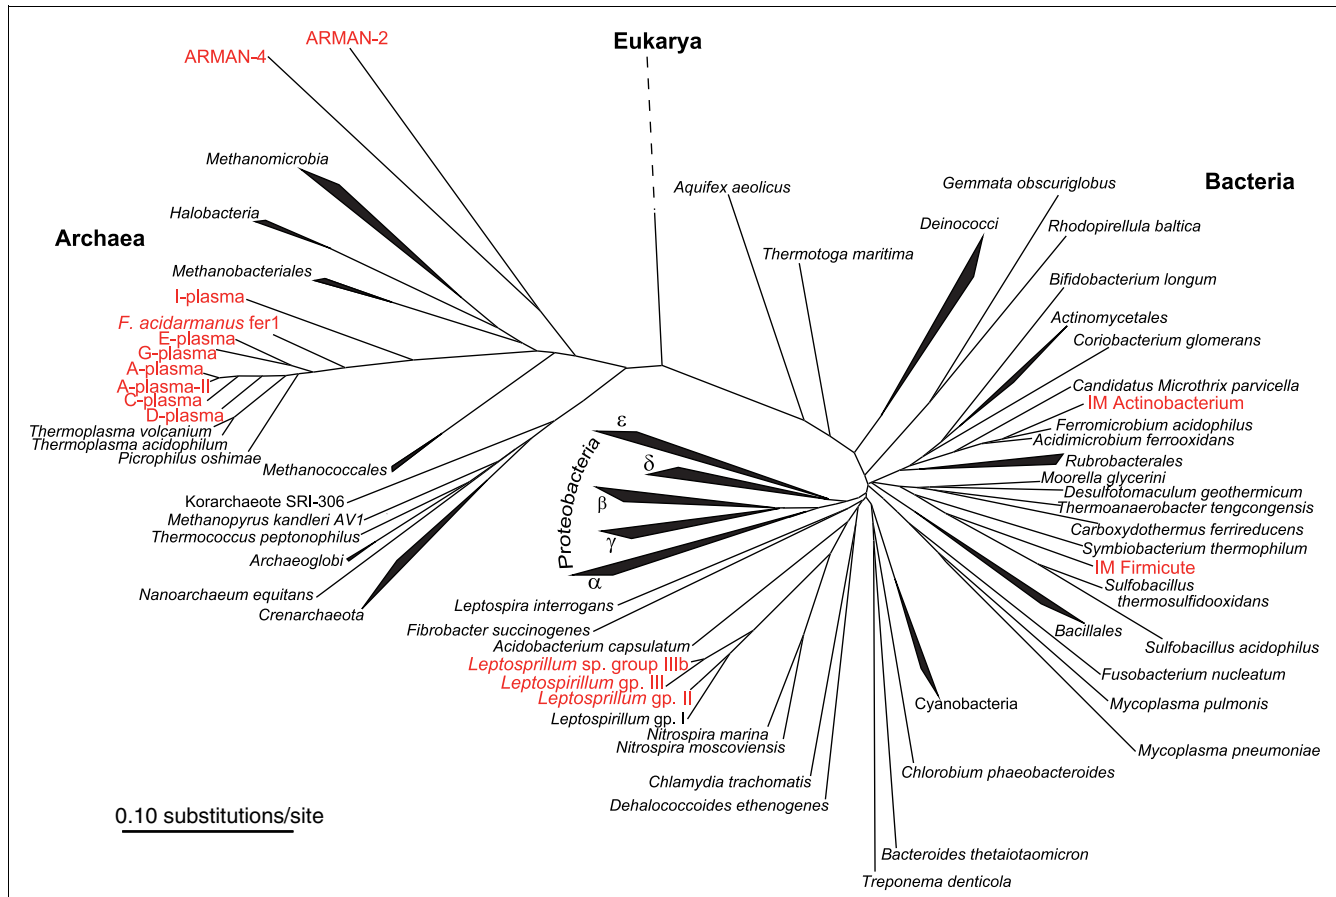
ARMAN-4
ARMAN-2
Eukarya
Methanomicrobia
Halobacteria
Archaea
Methanobacteriales
I-plasma
F. acidarmanus fer1
E-plasma
G-plasma
A-plasma
A-plasma-II
C-plasma
D-plasma
Thermoplasma volcanium
Thermoplasma acidophilum
Picrophilus oshimae
Methanococcales
Korarchaeote SRI-306
Methanopyrus kandleri AV1
Thermococcus peptonophilus
Archaeoglobi
Nanoarchaeum equitans
Crenarchaeota
Aquifex aeolicus
Thermotoga maritima
Gemmata obscuriglobus
Bacteria
Deinococci
Rhodopirellula baltica
Bifidobacterium longum
Actinomycetales
Coriobacterium glomerans
Candidatus Microthrix parvicella
IM Actinobacterium
Ferromicrobium acidophilus
Acidimicrobium ferrooxidans
Rubrobacterales
Moorella glycerini
Desulfotomaculum geothermicum
Thermoanaerobacter tengcongensis
Carboxydothermus ferrireducens
Symbiobacterium thermophilum
IM Firmicute
Sulfobacillus thermosulfidooxidans
Bacillales
Sulfobacillus acidophilus
Fusobacterium nucleatum
Mycoplasma pulmonis
Mycoplasma pneumoniae
Proteobacteria
ε
δ
β
γ
α
Leptospira interrogans
Fibrobacter succinogenes
Acidobacterium capsulatum
Leptospirillum sp. group IIIb
Leptospirillum gp. III
Leptospirillum gp. II
Leptospirillum gp. I
Nitrospira marina
Nitrospira moscoviensis
Chlamydia trachomatis
Dehalococcoides ethenogenes
Cyanobacteria
Chlorobium phaeobacteroides
Bacteroides thetaiotaomicron
Treponema denticola
0.10 substitutions/site